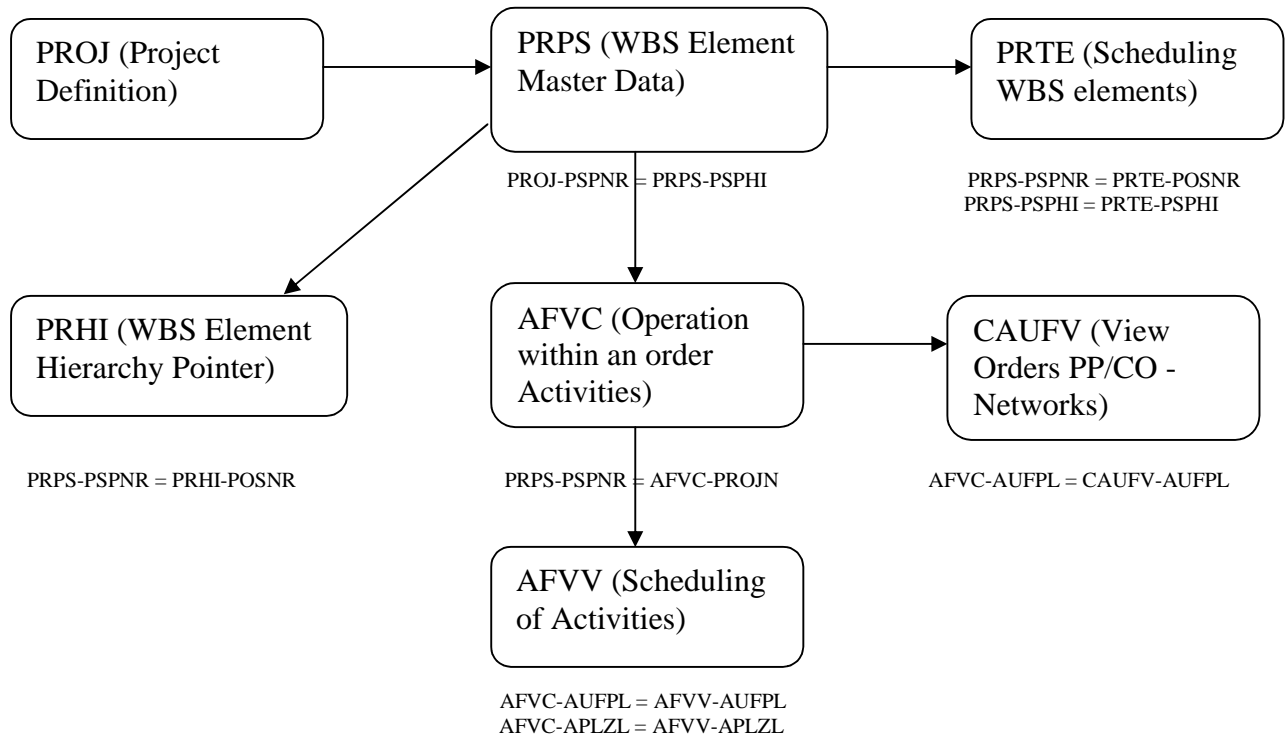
PROJ (Project Definition)

PRPS (WBS Element Master Data)

PRTE (Scheduling WBS elements)

PROJ-PSPNR = PRPS-PSPHI

PRPS-PSPNR = PRTE-POSNR
PRPS-PSPHI = PRTE-PSPHI

PRHI (WBS Element Hierarchy Pointer)

AFVC (Operation within an order Activities)

CAUFV (View Orders PP/CO - Networks)

PRPS-PSPNR = PRHI-POSNR

PRPS-PSPNR = AFVC-PROJN

AFVC-AUFPL = CAUFV-AUFPL

AFVV (Scheduling of Activities)

AFVC-AUFPL = AFVV-AUFPL
AFVC-APLZL = AFVV-APLZL